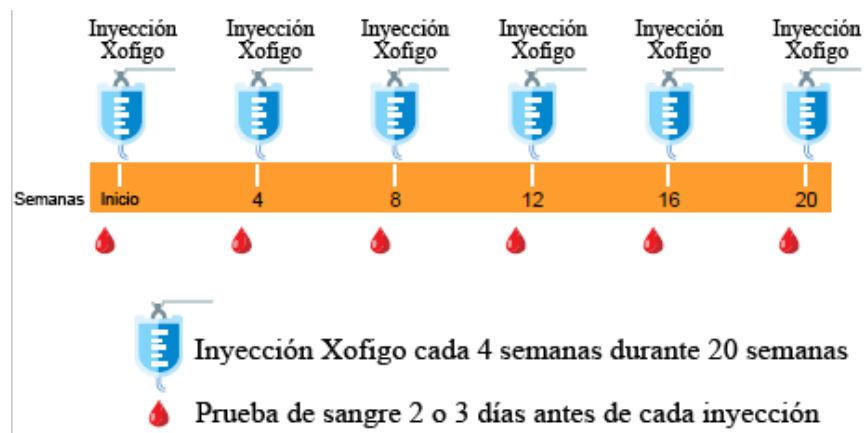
Inyección Xofigo

Inyección Xofigo

Inyección Xofigo

Inyección Xofigo

Inyección Xofigo

Inyección Xofigo

Semanas Inicio 4 8 12 16 20

Inyección Xofigo cada 4 semanas durante 20 semanas

Prueba de sangre 2 o 3 días antes de cada inyección